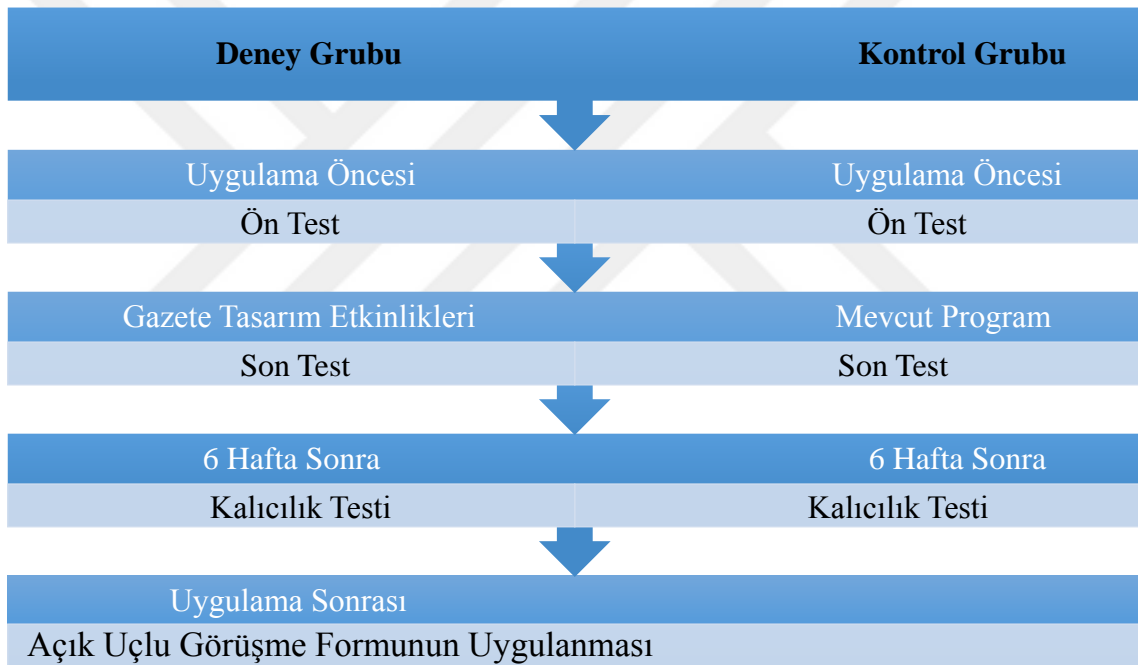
Deney Grubu

Kontrol Grubu

Uygulama Öncesi

Ön Test

Uygulama Öncesi

Ön Test

Gazete Tasarım Etkinlikleri

Son Test

Mevcut Program

Son Test

6 Hafta Sonra

Kalıcılık Testi

6 Hafta Sonra

Kalıcılık Testi

Uygulama Sonrası

Açık Uçlu Görüşme Formunun Uygulanması